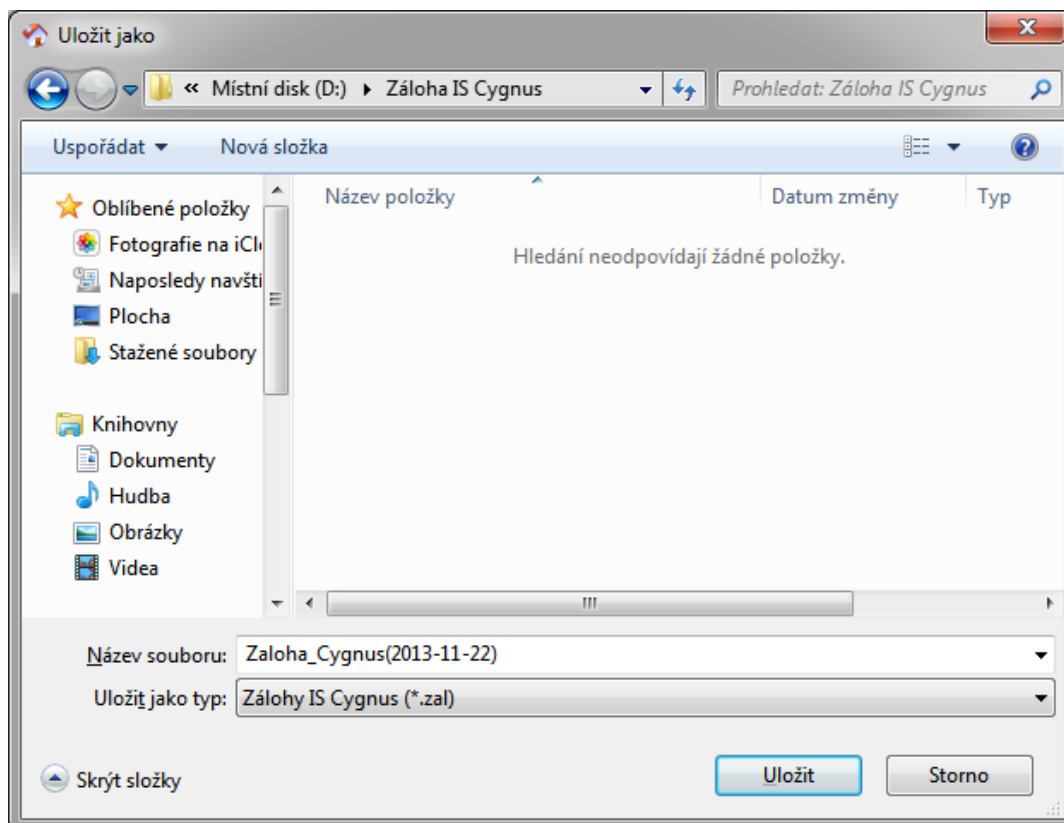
Uložit jako

« Místní disk (D:) ▸ Záloha IS Cygnus

Prohledat: Záloha IS Cygnus

Uspořádat ▾ Nová složka

Oblíbené položky
Fotografie na iCl
Naposledy navšti
Plocha
Stažené soubory

Knihovny
Dokumenty
Hudba
Obrázky
Videa

Název položky | Datum změny | Typ

Hledání neodpovídají žádné položky.

Název souboru: Zaloha_Cygnus(2013-11-22)

Uložit jako typ: Zálohy IS Cygnus (*.zal)

Skrýt složky

Uložit

Storno